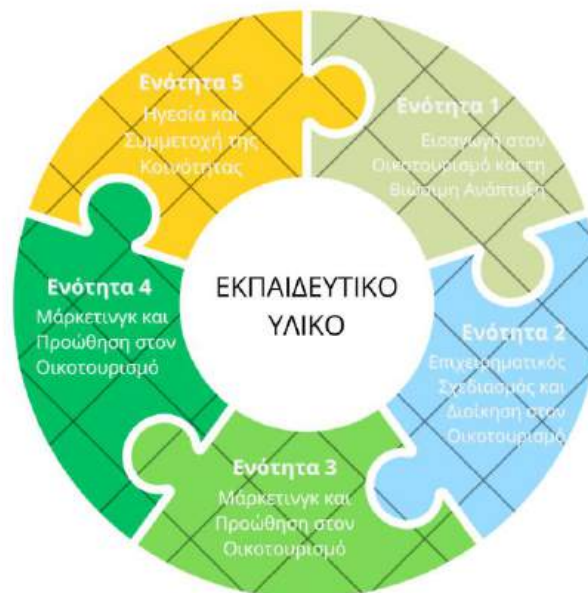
Ενότητα 5
Ηγεσία και Συμμετοχή της Κοινότητας

Ενότητα 1
Εισαγωγή στον Οικοτουρισμό και τη Βιώσιμη Ανάπτυξη

ΕΚΠΑΙΔΕΥΤΙΚΟ ΥΛΙΚΟ

Ενότητα 4
Μάρκετινγκ και Προώθηση στον Οικοτουρισμό

Ενότητα 2
Επιχειρηματικός Σχεδιασμός και Διοίκηση στον Οικοτουρισμό

Ενότητα 3
Μάρκετινγκ και Προώθηση στον Οικοτουρισμό